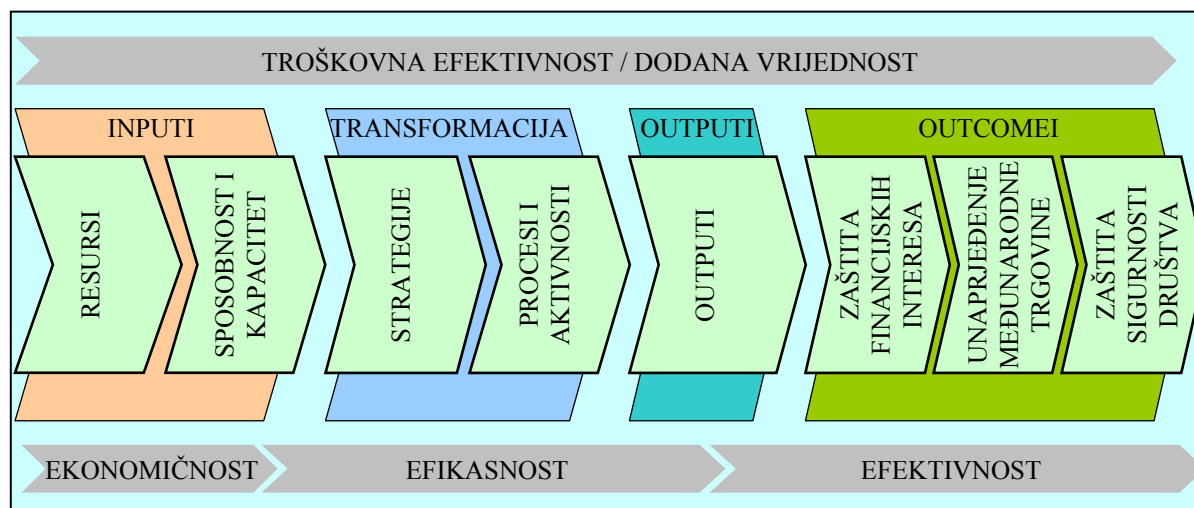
TROŠKOVNA EFEKTIVNOST / DODANA VRIJEDNOST

INPUTI

RESURSI

SPOSOBNOST I KAPACITET

TRANSFORMACIJA

STRATEGIJE

PROCESI I AKTIVNOSTI

OUTPUTI

OUTPUTI

OUTCOMEI

ZAŠTITA FINANCIJSKIH INTERESA

UNAPRJEĐENJE MEĐUNARODNE TRGOVINE

ZAŠTITA SIGURNOSTI DRUŠTVA

EKONOMIČNOST

EFIKASNOST

EFEKTIVNOST